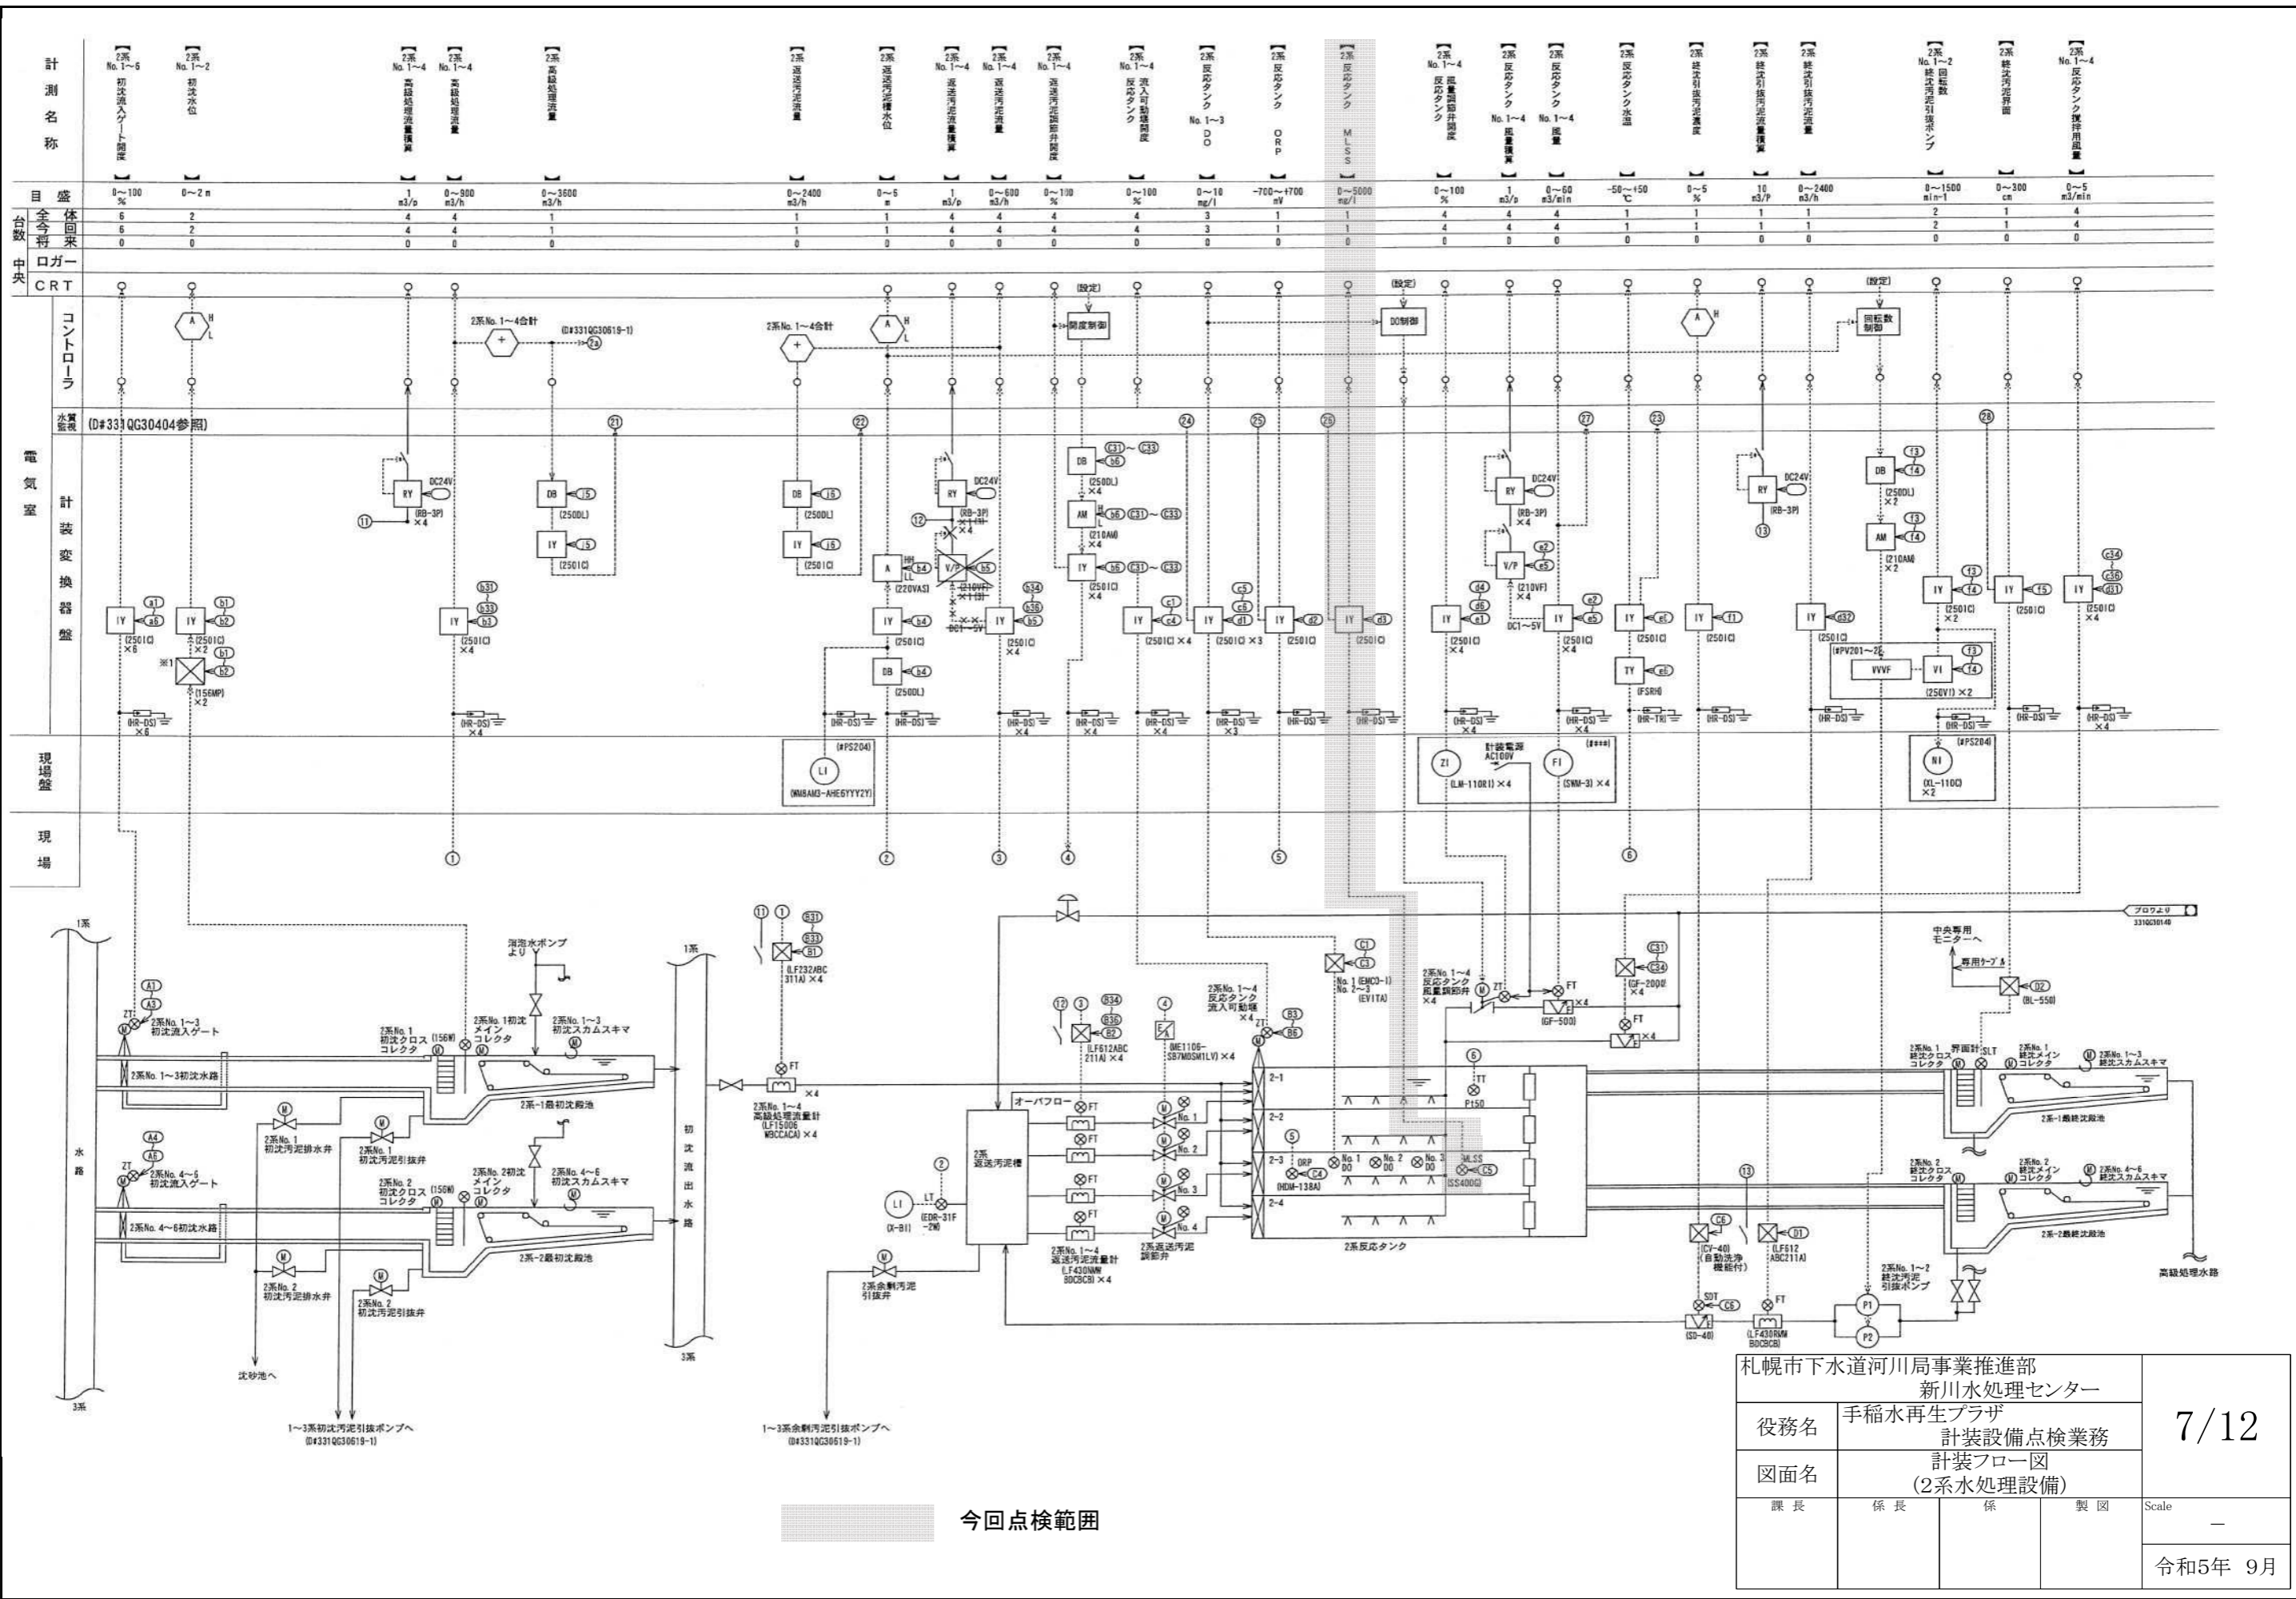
計測名称

【2系 No. 1~6 初沈流入ゲート開度】
【2系 No. 1~2 初沈水位】
【2系 No. 1~4 高級処理流量積算】
【2系 No. 1~4 高級処理流量】
【2系 高級処理流量】
【2系 返送汚泥流量】
【2系 返送汚泥槽水位】
【2系 No. 1~4 返送汚泥流量積算】
【2系 No. 1~4 返送汚泥流量】
【2系 No. 1~4 返送汚泥調節弁開度】
【2系 No. 1~4 反応タンク流入可動堰開度】
【2系 反応タンク No. 1~3 DO】
【2系 反応タンク ORP】
【2系 反応タンク MLSS】
【2系 No. 1~4 反応タンク風量調節弁開度】
【2系 反応タンク No. 1~4 風量積算】
【2系 反応タンク No. 1~4 風量】
【2系 反応タンク水温】
【2系 終沈引抜汚泥濃度】
【2系 終沈引抜汚泥流量積算】
【2系 終沈引抜汚泥流量】
【2系 No. 1~2 終沈汚泥引抜ポンプ回転数】
【2系 終沈汚泥界面】
【2系 No. 1~4 反応タンク撹拌用風量】

| 目盛 | 0~100 % | 0~2 m | 1 m3/p | 0~900 m3/h | 0~3600 m3/h | 0~2400 m3/h | 0~6 m | 1 m3/p | 0~600 m3/h | 0~100 % | 0~100 % | 0~10 mg/l | -700~+700 mV | 0~5000 mg/l | 0~100 % | 1 m3/p | 0~60 m3/min | -50~+50 ℃ | 0~5 % | 10 m3/P | 0~2400 m3/h | 0~1500 min-1 | 0~300 cm | 0~5 m3/min |
|---|---|---|---|---|---|---|---|---|---|---|---|---|---|---|---|---|---|---|---|---|---|---|---|---|
| 台数 全体 | 6 | 2 | 4 | 4 | 1 | 1 | 1 | 4 | 4 | 4 | 4 | 3 | 1 | 1 | 4 | 4 | 4 | 1 | 1 | 1 | 1 | 2 | 1 | 4 |
| 今回 | 6 | 2 | 4 | 4 | 1 | 1 | 1 | 4 | 4 | 4 | 4 | 3 | 1 | 1 | 4 | 4 | 4 | 1 | 1 | 1 | 1 | 2 | 1 | 4 |
| 将来 | 0 | 0 | 0 | 0 | 0 | 0 | 0 | 0 | 0 | 0 | 0 | 0 | 0 | 0 | 0 | 0 | 0 | 0 | 0 | 0 | 0 | 0 | 0 | 0 |

中央 ロガー
CRT
コントローラ
水質監視 (D#331QG30404参照)
電気室 計装変換器盤
現場盤
現場

A H L
2系No. 1~4合計 + (D#331QG30619-1) 2a
2系No. 1~4合計 +
A H L
(設定) 開度制御
(設定) DO制御
A H
(設定) 回転数制御

21 22 24 25 26 27 23 28

RY DC24V (RB-3P) ×4 11
DB j5 (250DL)
IY j5 (2501C)
DB j6 (250DL)
IY j6 (2501C)
RY DC24V (RB-3P) ×4 12
V/P b5 (210VF) ×4
A HH LL b4 (220VAS)
IY b4 (2501C)
DB b4 (250DL)
IY b5 (2501C) ×4 b34 b36
DB C31~C33 b6 (250DL) ×4
AM b6 C31~C33 (210AM) ×4
IY b6 C31~C33 (2501C) ×4
DC1~5V
IY c1 c4 (2501C) ×4
IY c5 c6 d1 (2501C) ×3
IY d2 (2501C)
IY d3 (2501C)
IY d4 d6 e1 (2501C) ×4
RY DC24V (RB-3P) ×4
V/P e2 e5 (210VF) ×4
DC1~5V
IY e2 e5 (2501C) ×4
IY e1 (2501C)
TY e6 (FSRH)
IY f1 (2501C)
RY DC24V (RB-3P) 13
IY d32 (2501C)
DB f3 f4 (250DL) ×2
AM f3 f4 (210AM) ×2
IY f3 f4 (2501C) ×2
IY f5 (2501C)
IY c34 c36 d31 (2501C) ×4
(#PV201~2) VVVF VI f3 f4 (250VI) ×2
IY a1 a6 (2501C) ×6
IY b1 b2 (2501C) ×2
※1 b1 b2 (156MP) ×2
IY b31 b33 b3 (2501C) ×4

(HR-DS) ×6 (HR-DS) ×4 (HR-DS) (HR-DS) (HR-DS) ×4 (HR-DS) ×4 (HR-DS) ×4 (HR-DS) ×3 (HR-DS) (HR-DS) (HR-DS) ×4 (HR-DS) ×4 (HR-TR) (HR-DS) (HR-DS) (HR-DS) (HR-DS) (HR-DS) ×4

(#PS204) LI (WM8AM3-AHE6YYY2Y)
計装電源 AC100V (####) ZI (LM-110R1) ×4 FI (SNM-3) ×4
(#PS204) NI (XL-110C) ×2

1 2 3 4 5 6

1系 3系
水路
ZT M A1 A3 2系No. 1~3 初沈流入ゲート
2系No. 1~3初沈水路
2系No. 1 初沈クロスコレクタ (156M)
2系No. 1初沈メインコレクタ
消泡水ポンプより
2系No. 1~3 初沈スカムスキマ
2系-1最初沈殿池
2系No. 1 初沈汚泥排水弁
2系No. 1 初沈汚泥引抜弁
A4 A6 ZT M 2系No. 4~6 初沈流入ゲート
2系No. 4~6初沈水路
2系No. 2 初沈クロスコレクタ (150M)
2系No. 2初沈メインコレクタ
2系No. 4~6 初沈スカムスキマ
2系-2最初沈殿池
2系No. 2 初沈汚泥排水弁
2系No. 2 初沈汚泥引抜弁
沈砂池へ
1~3系初沈汚泥引抜ポンプへ (D#331QG30619-1)
1系 初沈流出水路 3系
11 1 B31 B33 B1 (LF232ABC 311A) ×4
FT ×4
2系No. 1~4 高級処理流量計 (LF15006 W8CCACA) ×4
LI (X-BI) LT 2 (EDR-31F -2W)
2系余剰汚泥引抜弁
1~3系余剰汚泥引抜ポンプへ (D#331QG30619-1)
12 3 B34 B36 B2 (LF612ABC 211A) ×4
4 (ME1106-SB7MOSM1LV) ×4
2系返送汚泥槽
オーバフロー FT
2系No. 1~4 返送汚泥流量計 (LF430NWM BDCBCB) ×4
2系返送汚泥調節弁
No. 1 No. 2 No. 3 No. 4
2系No. 1~4 反応タンク流入可動堰 ×4
ZT B3 B6
C1 C3 No. 1 (EMC0-1) No. 2~3 (EVITA)
2-1 2-2 2-3 2-4
5 ORP C4 (HDM-138A)
No. 1 DO No. 2 DO No. 3 DO
MLSS C5 (SS400G)
6 TT P150
2系反応タンク
2系No. 1~4 反応タンク風量調節弁 ×4
ZT M FT ×4 (GF-500)
C31 C34 (GF-200) ×4
FT ×4
ブロワより 3310G30148
中央専用モニターへ
専用ケーブル
D2 (BL-550)
2系No. 1 終沈クロスコレクタ 界面計 SLT
2系No. 1 終沈メインコレクタ
2系No. 1~3 終沈スカムスキマ
2系-1最終沈殿池
2系No. 2 終沈クロスコレクタ
2系No. 2 終沈メインコレクタ
2系No. 4~6 終沈スカムスキマ
2系-2最終沈殿池
13
C6 (CV-40) (自動洗浄機能付)
D1 (LF612 ABC211A)
SDT C6 (SD-40)
FT (LF430RWM BDCBCB)
2系No. 1~2 終沈汚泥引抜ポンプ
P1 P2
高級処理水路

今回点検範囲

札幌市下水道河川局事業推進部
新川水処理センター
| 役務名 | 手稲水再生プラザ 計装設備点検業務 | 7/12 |
|---|---|---|
| 図面名 | 計装フロー図 (2系水処理設備) | |
| 課長 | 係長 | 係 | 製図 | Scale — |
| | | | | 令和5年 9月 |